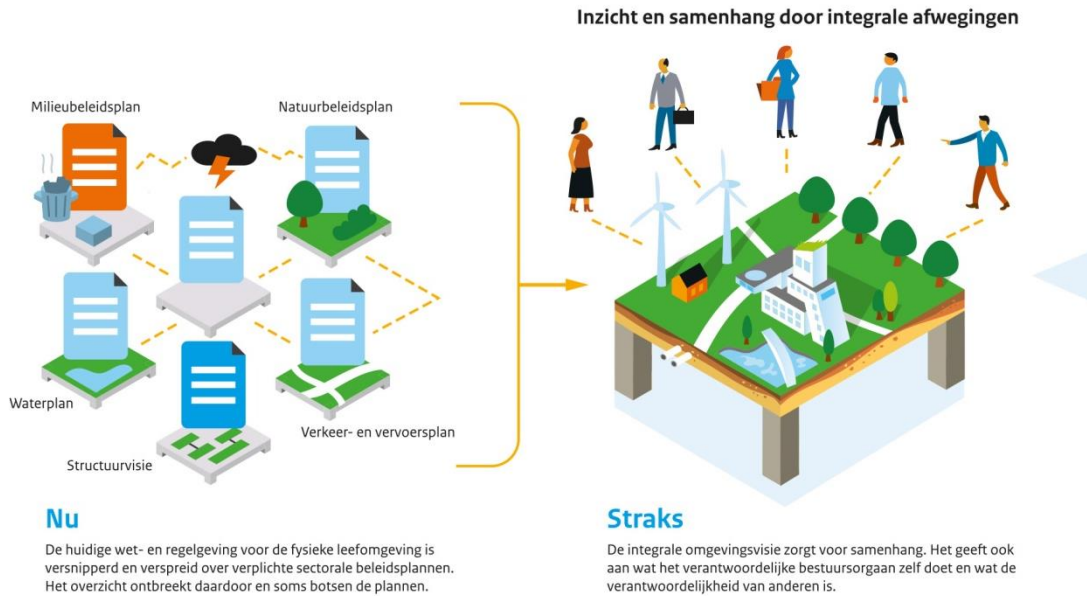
Inzicht en samenhang door integrale afwegingen

Milieubeleidsplan

Natuurbeleidsplan

Waterplan

Structuurvisie

Verkeer- en vervoersplan

Nu

De huidige wet- en regelgeving voor de fysieke leefomgeving is versnipperd en verspreid over verplichte sectorale beleidsplannen. Het overzicht ontbreekt daardoor en soms botsen de plannen.

Straks

De integrale omgevingsvisie zorgt voor samenhang. Het geeft ook aan wat het verantwoordelijke bestuursorgaan zelf doet en wat de verantwoordelijkheid van anderen is.